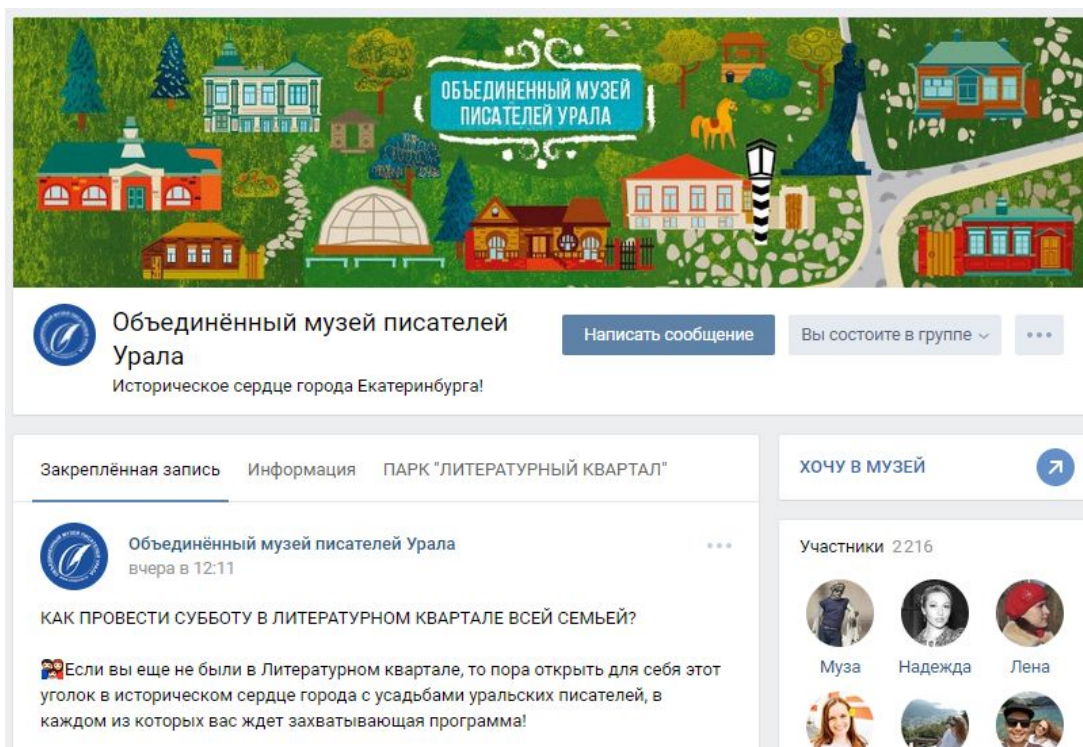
ОБЪЕДИНЕННЫЙ МУЗЕЙ ПИСАТЕЛЕЙ УРАЛА

Объединённый музей писателей Урала

Историческое сердце города Екатеринбурга!

Написать сообщение

Вы состоите в группе

Закреплённая запись   Информация   ПАРК "ЛИТЕРАТУРНЫЙ КВАРТАЛ"

ХОЧУ В МУЗЕЙ

Объединённый музей писателей Урала
вчера в 12:11

КАК ПРОВЕСТИ СУББОТУ В ЛИТЕРАТУРНОМ КВАРТАЛЕ ВСЕЙ СЕМЬЕЙ?

Если вы еще не были в Литературном квартале, то пора открыть для себя этот уголок в историческом сердце города с усадьбами уральских писателей, в каждом из которых вас ждет захватывающая программа!

Участники 2216

Муза   Надежда   Лена